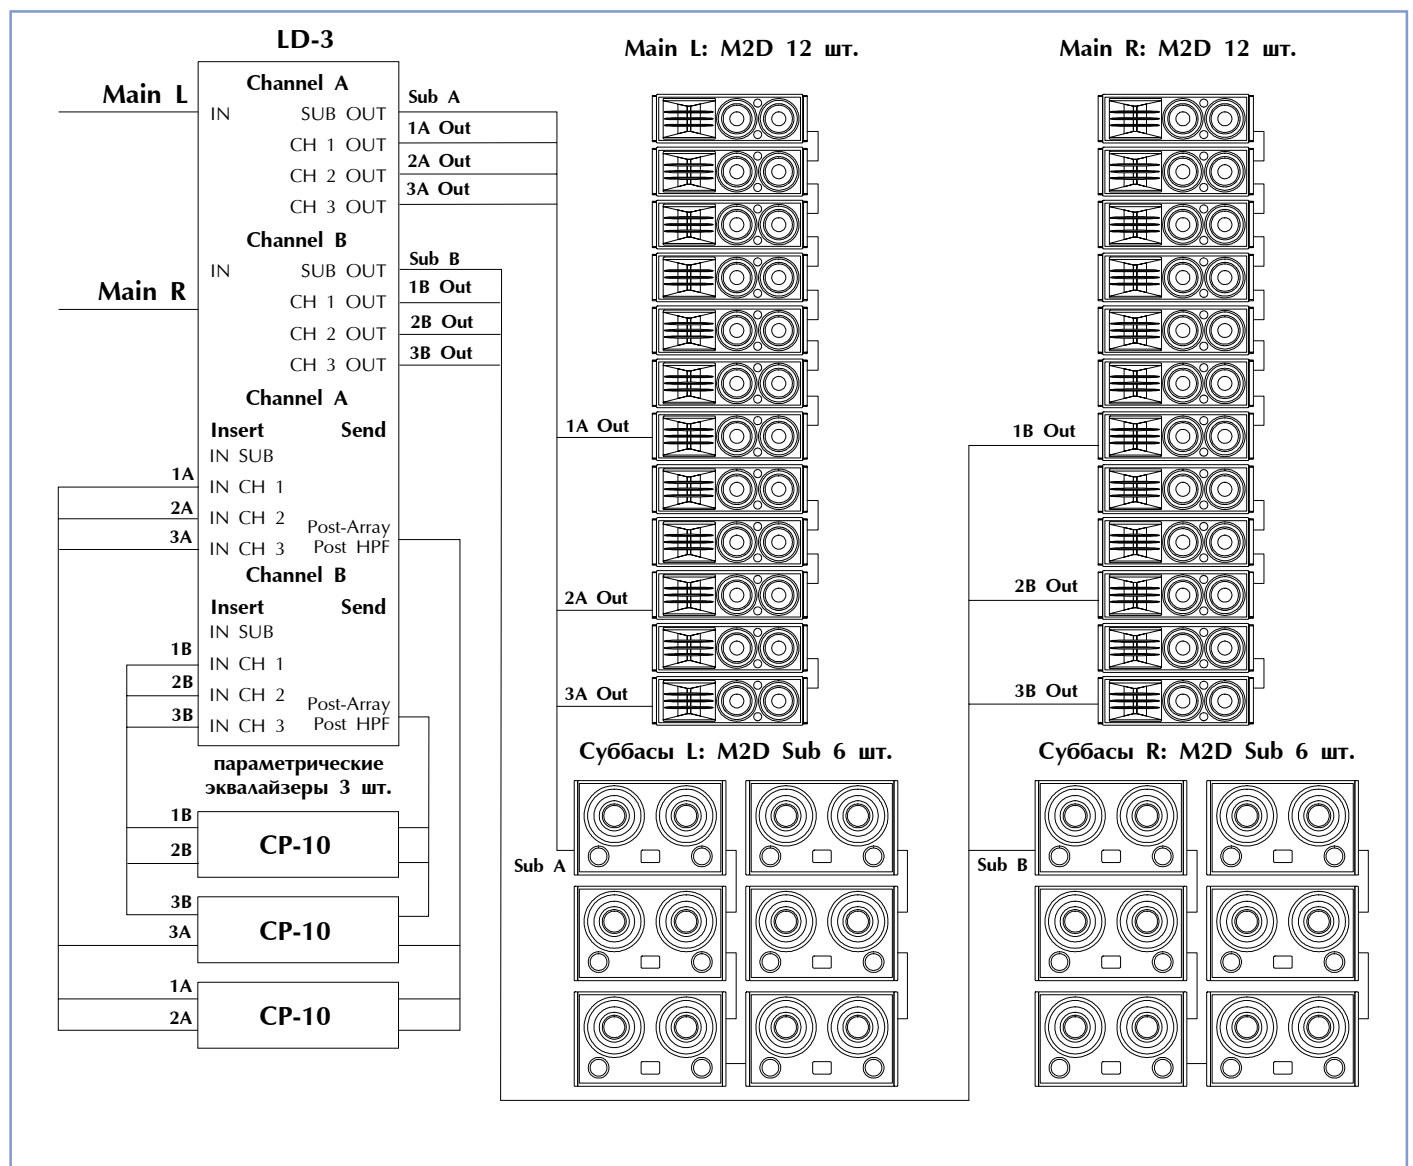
LD-3

Main L

Main R

Channel A
IN
SUB OUT
CH 1 OUT
CH 2 OUT
CH 3 OUT

Sub A
1A Out
2A Out
3A Out

Channel B
IN
SUB OUT
CH 1 OUT
CH 2 OUT
CH 3 OUT

Sub B
1B Out
2B Out
3B Out

Channel A
Insert
Send
IN SUB
1A
IN CH 1
2A
IN CH 2
3A
IN CH 3
Post-Array
Post HPF

Channel B
Insert
Send
IN SUB
1B
IN CH 1
2B
IN CH 2
3B
IN CH 3
Post-Array
Post HPF

параметрические эквалайзеры 3 шт.

1B
2B
CP-10

3B
3A
CP-10

1A
2A
CP-10

Main L: M2D 12 шт.

1A Out
2A Out
3A Out

Main R: M2D 12 шт.

1B Out
2B Out
3B Out

Суббасы L: M2D Sub 6 шт.

Sub A

Суббасы R: M2D Sub 6 шт.

Sub B